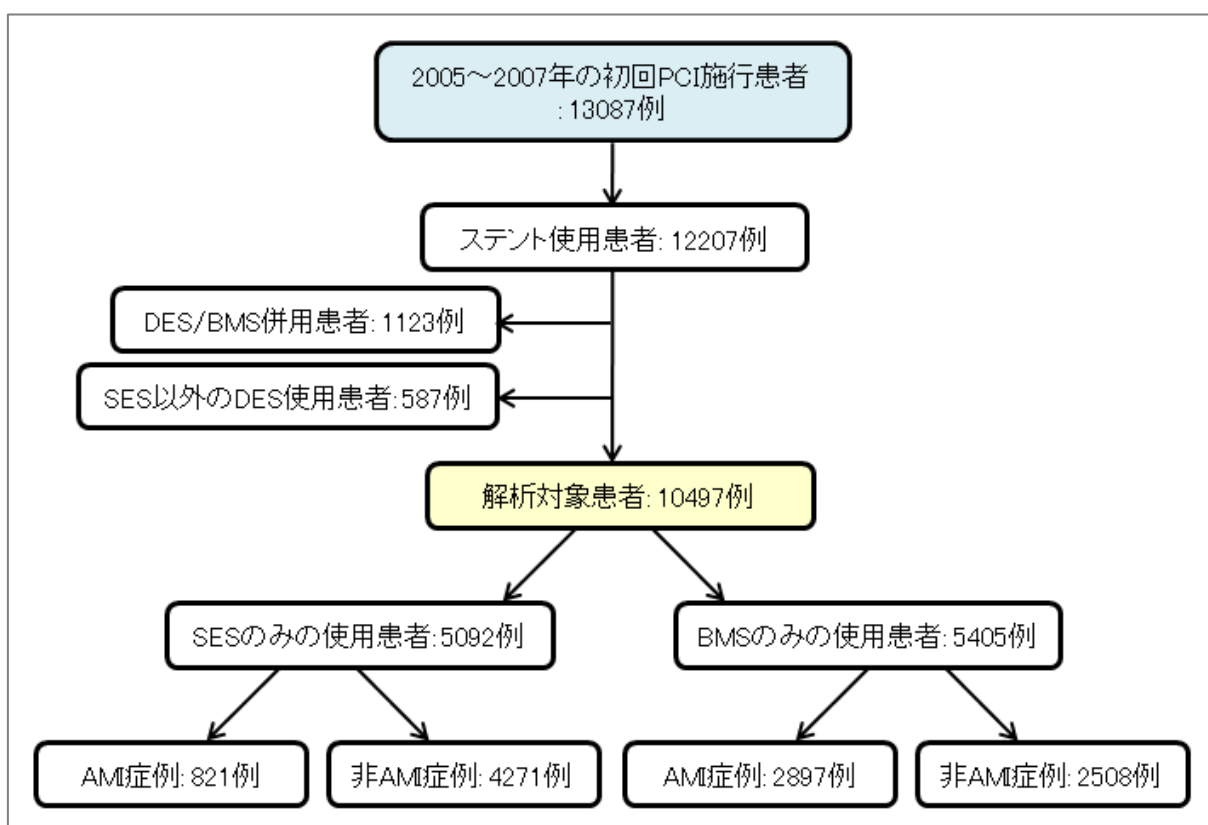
2005～2007年の初回PCI施行患者
: 13087例

ステント使用患者: 12207例

DES/BMS併用患者: 1123例

SES以外のDES使用患者: 587例

解析対象患者: 10497例

SESのみの使用患者: 5092例

BMSのみの使用患者: 5405例

AMI症例: 821例

非AMI症例: 4271例

AMI症例: 2897例

非AMI症例: 2508例